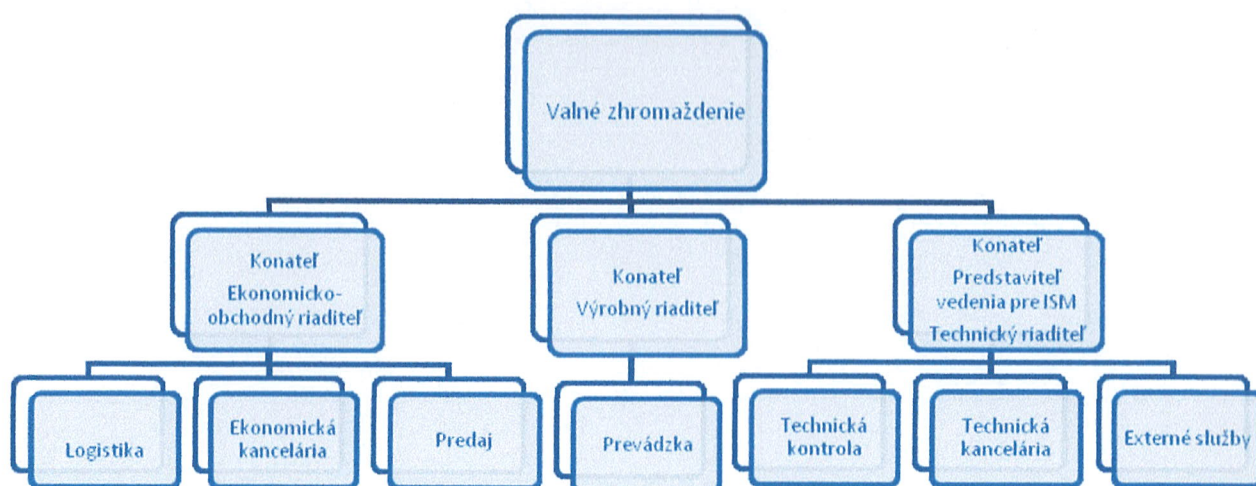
Valné zhromaždenie

Konateľ
Ekonomicko-obchodný riaditeľ

Konateľ
Výrobný riaditeľ

Konateľ
Predstaviteľ vedenia pre ISM
Technický riaditeľ

Logistika

Ekonomická kancelária

Predaj

Prevádzka

Technická kontrola

Technická kancelária

Externé služby